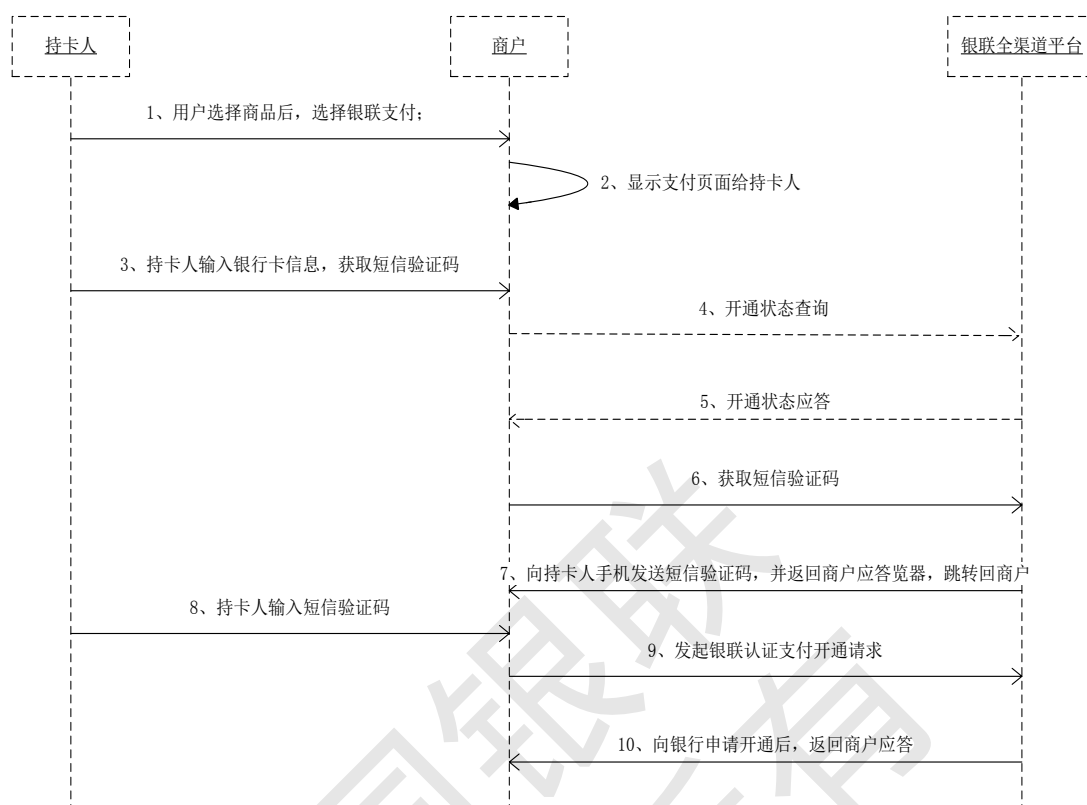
持卡人

商户

银联全渠道平台

1、用户选择商品后，选择银联支付；

2、显示支付页面给持卡人

3、持卡人输入银行卡信息，获取短信验证码

4、开通状态查询

5、开通状态应答

6、获取短信验证码

7、向持卡人手机发送短信验证码，并返回商户应答览器，跳转回商户

8、持卡人输入短信验证码

9、发起银联认证支付开通请求

10、向银行申请开通后，返回商户应答